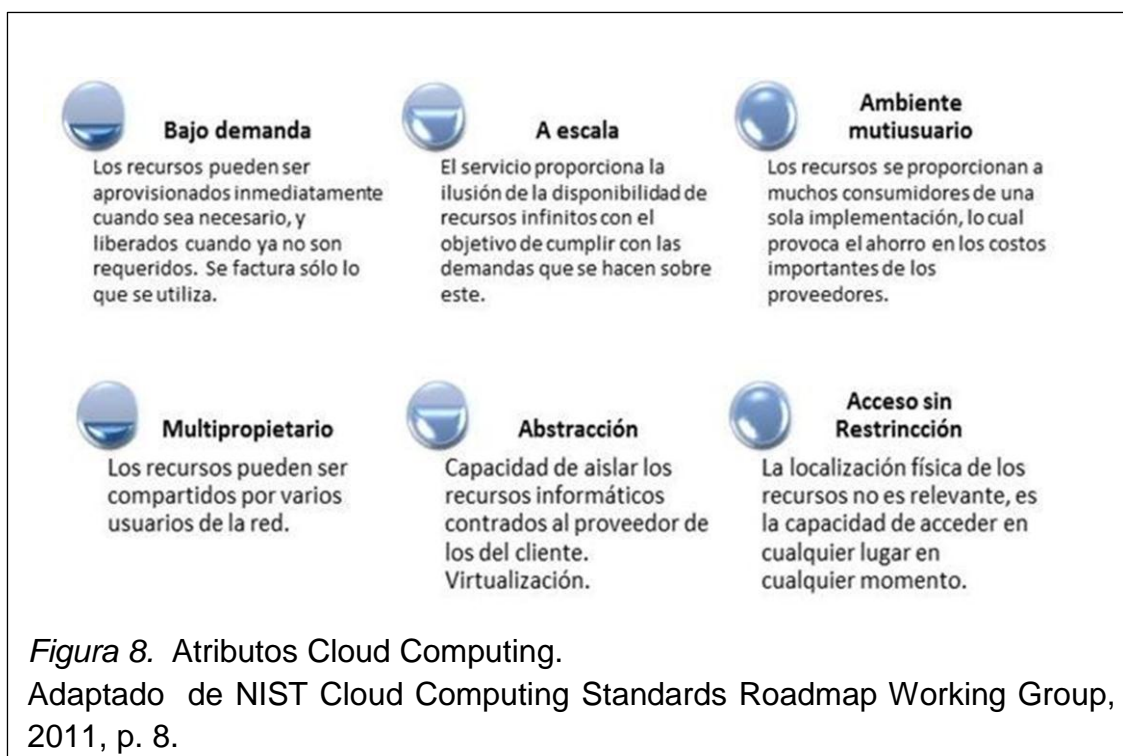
Bajo demanda

Los recursos pueden ser aprovisionados inmediatamente cuando sea necesario, y liberados cuando ya no son requeridos. Se factura sólo lo que se utiliza.

A escala

El servicio proporciona la ilusión de la disponibilidad de recursos infinitos con el objetivo de cumplir con las demandas que se hacen sobre este.

Ambiente mutiusuario

Los recursos se proporcionan a muchos consumidores de una sola implementación, lo cual provoca el ahorro en los costos importantes de los proveedores.

Multipropietario

Los recursos pueden ser compartidos por varios usuarios de la red.

Abstracción

Capacidad de aislar los recursos informáticos contrados al proveedor de los del cliente. Virtualización.

Acceso sin Restrincción

La localización física de los recursos no es relevante, es la capacidad de acceder en cualquier lugar en cualquier momento.

Figura 8. Atributos Cloud Computing.
Adaptado de NIST Cloud Computing Standards Roadmap Working Group, 2011, p. 8.